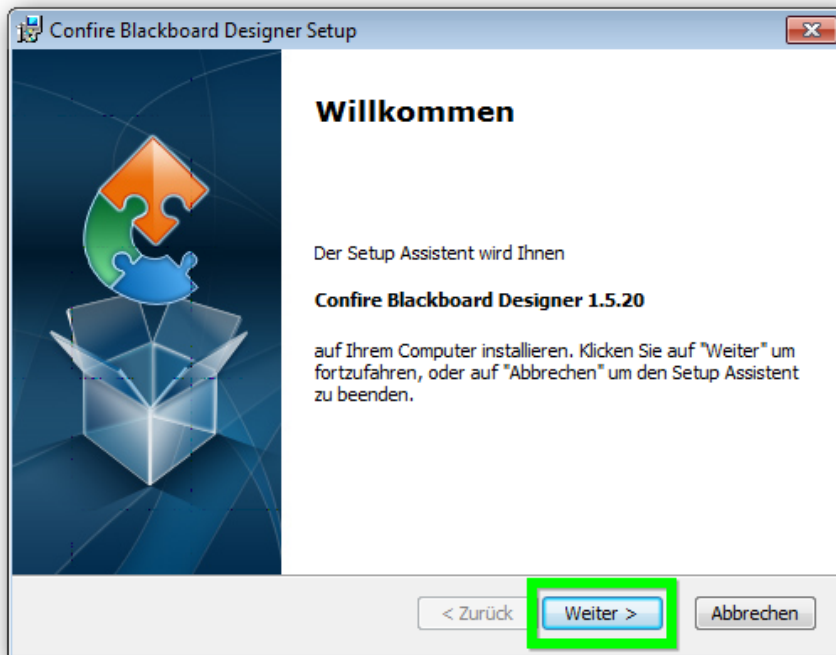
Confire Blackboard Designer Setup

Willkommen

Der Setup Assistent wird Ihnen

Confire Blackboard Designer 1.5.20

auf Ihrem Computer installieren. Klicken Sie auf "Weiter" um fortzufahren, oder auf "Abbrechen" um den Setup Assistent zu beenden.

< Zurück
Weiter >
Abbrechen